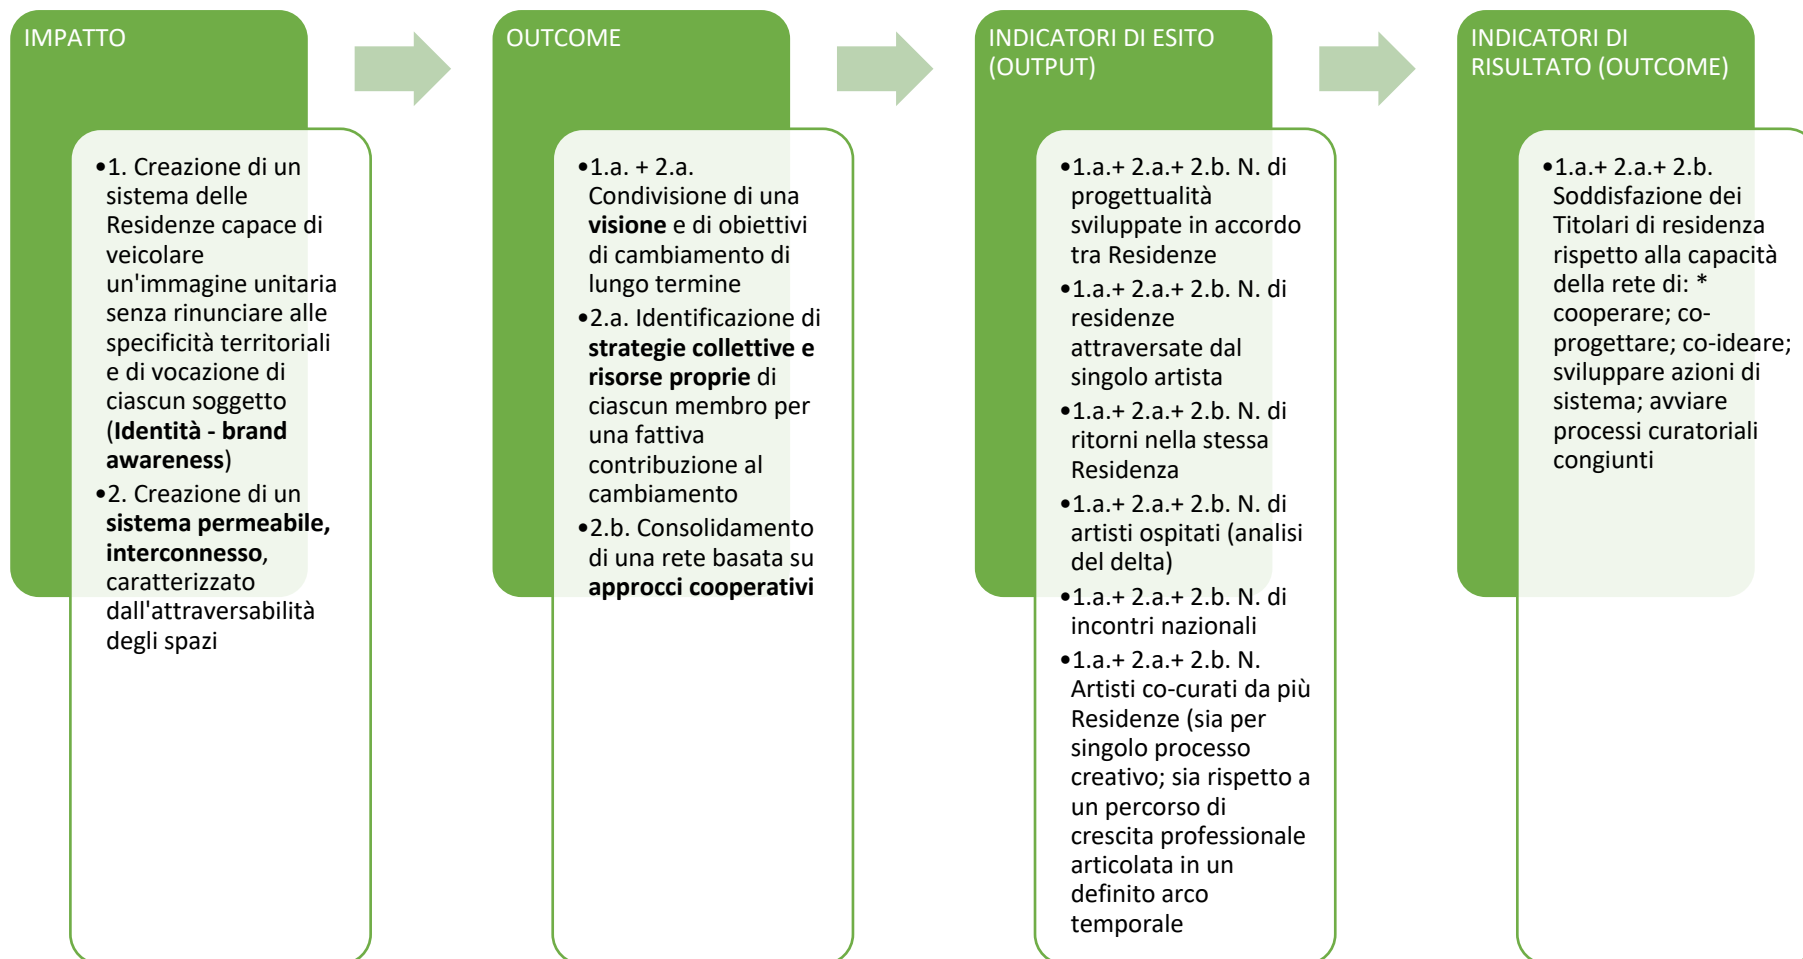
IMPATTO

•1. Creazione di un sistema delle Residenze capace di veicolare un'immagine unitaria senza rinunciare alle specificità territoriali e di vocazione di ciascun soggetto (Identità - brand awareness)
•2. Creazione di un sistema permeabile, interconnesso, caratterizzato dall'attraversabilità degli spazi

OUTCOME

•1.a. + 2.a. Condivisione di una visione e di obiettivi di cambiamento di lungo termine
•2.a. Identificazione di strategie collettive e risorse proprie di ciascun membro per una fattiva contribuzione al cambiamento
•2.b. Consolidamento di una rete basata su approcci cooperativi

INDICATORI DI ESITO (OUTPUT)

•1.a.+ 2.a.+ 2.b. N. di progettualità sviluppate in accordo tra Residenze
•1.a.+ 2.a.+ 2.b. N. di residenze attraversate dal singolo artista
•1.a.+ 2.a.+ 2.b. N. di ritorni nella stessa Residenza
•1.a.+ 2.a.+ 2.b. N. di artisti ospitati (analisi del delta)
•1.a.+ 2.a.+ 2.b. N. di incontri nazionali
•1.a.+ 2.a.+ 2.b. N. Artisti co-curati da più Residenze (sia per singolo processo creativo; sia rispetto a un percorso di crescita professionale articolata in un definito arco temporale

INDICATORI DI RISULTATO (OUTCOME)

•1.a.+ 2.a.+ 2.b. Soddisfazione dei Titolari di residenza rispetto alla capacità della rete di: * cooperare; co-progettare; co-ideare; sviluppare azioni di sistema; avviare processi curatoriali congiunti